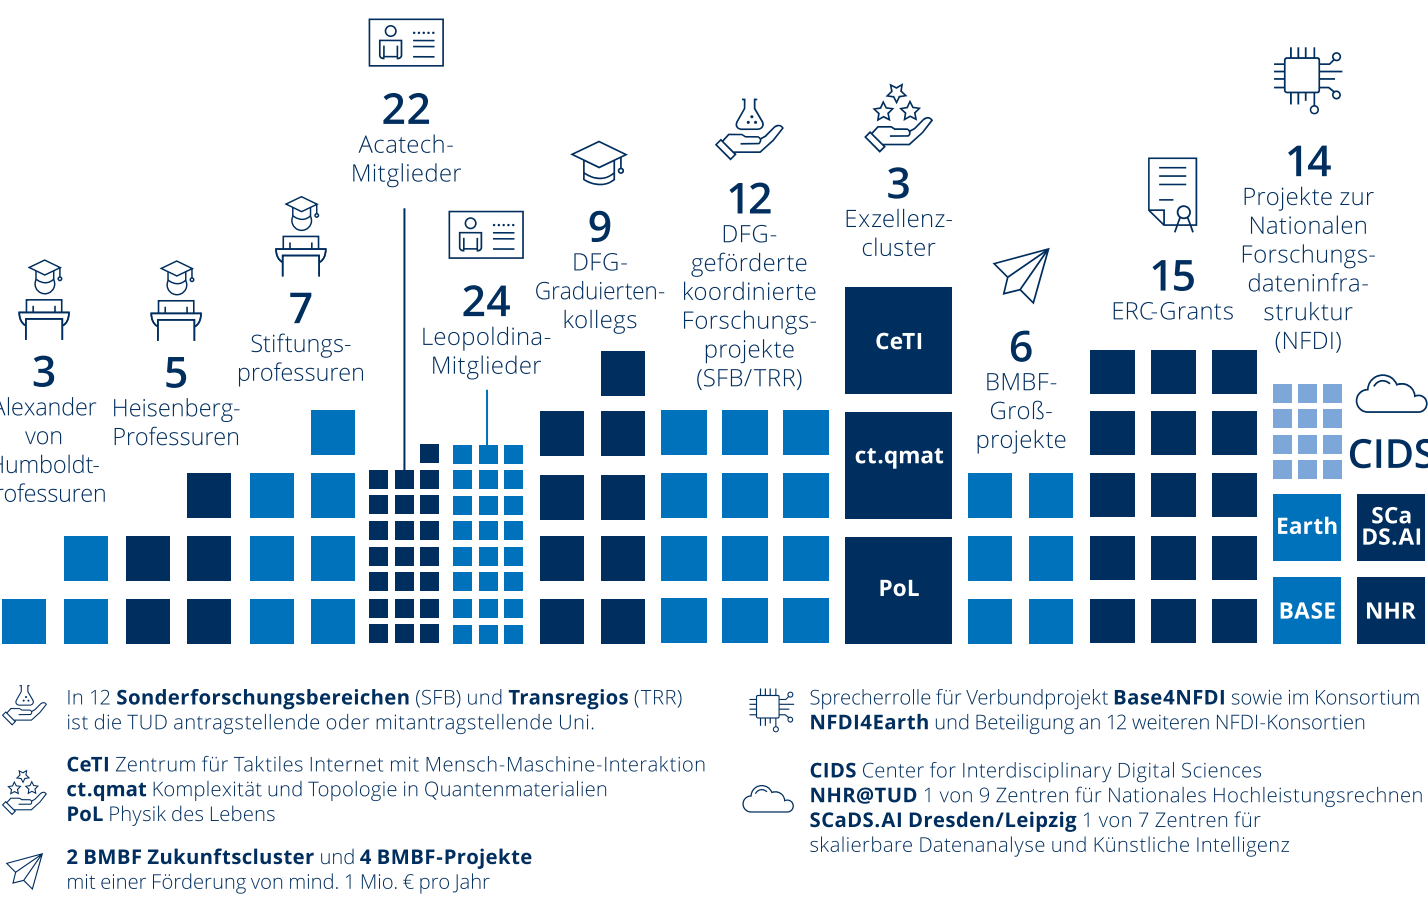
3
lexander von Humboldt-rofessuren

5
Heisenberg-Professuren

7
Stiftungsprofessuren

22
Acatech-Mitglieder

24
Leopoldina-Mitglieder

9
DFG-Graduiertenkollegs

12
DFG-geförderte koordinierte Forschungsprojekte (SFB/TRR)

3
Exzellenzcluster

CeTI

ct.qmat

PoL

6
BMBF-Großprojekte

15
ERC-Grants

14
Projekte zur Nationalen Forschungsdateninfrastruktur (NFDI)

CIDS

Earth

SCa DS.AI

BASE

NHR

In 12 **Sonderforschungsbereichen** (SFB) und **Transregios** (TRR) ist die TUD antragstellende oder mitantragstellende Uni.

**CeTI** Zentrum für Taktiles Internet mit Mensch-Maschine-Interaktion
**ct.qmat** Komplexität und Topologie in Quantenmaterialien
**PoL** Physik des Lebens

**2 BMBF Zukunftscluster** und **4 BMBF-Projekte** mit einer Förderung von mind. 1 Mio. € pro Jahr

Sprecherrolle für Verbundprojekt **Base4NFDI** sowie im Konsortium **NFDI4Earth** und Beteiligung an 12 weiteren NFDI-Konsortien

**CIDS** Center for Interdisciplinary Digital Sciences
**NHR@TUD** 1 von 9 Zentren für Nationales Hochleistungsrechnen
**SCaDS.AI Dresden/Leipzig** 1 von 7 Zentren für skalierbare Datenanalyse und Künstliche Intelligenz